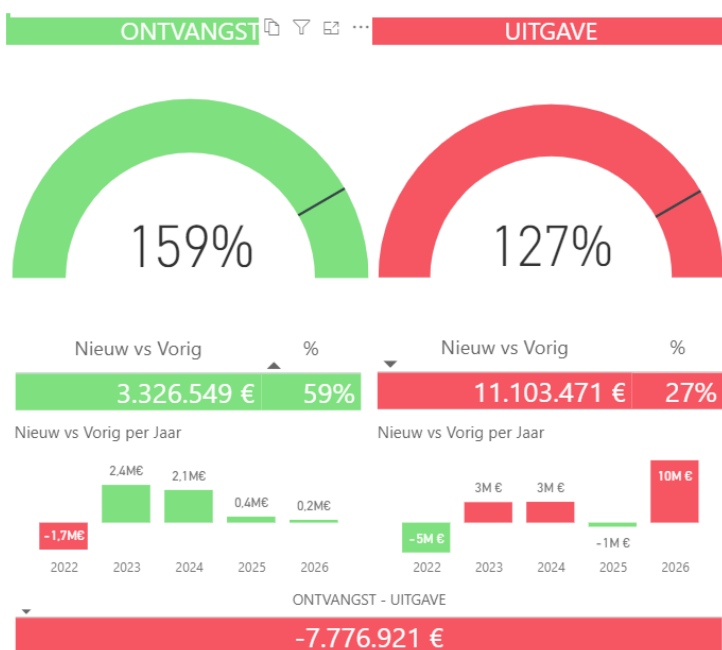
ONTVANGST

UITGAVE

159%

127%

Nieuw vs Vorig

%

3.326.549 €

59%

Nieuw vs Vorig

%

11.103.471 €

27%

Nieuw vs Vorig per Jaar

-1,7M€

2,4M€

2,1M€

0,4M€

0,2M€

2022

2023

2024

2025

2026

Nieuw vs Vorig per Jaar

-5M €

3M €

3M €

-1M €

10M €

2022

2023

2024

2025

2026

ONTVANGST - UITGAVE

-7.776.921 €